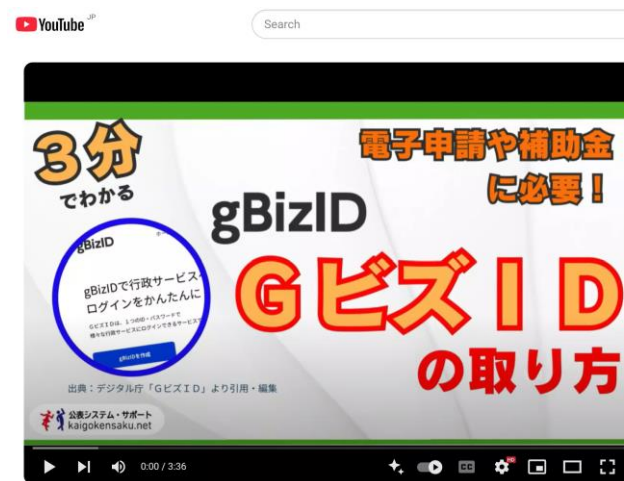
YouTube JP

Search

3分
でわかる

電子申請や補助金
に必要！

gBizID

gBizID
gBizIDで行政サービス
ログインをかんたんに
GビズIDは、1つのID・パスワードで
様々な行政サービスにログインできるサービス
gBizIDを作成

GビズID
の取り方

出典：デジタル庁「GビズID」より引用・編集

公表システム・サポート
kaigokensaku.net

0:00 / 3:36

HD